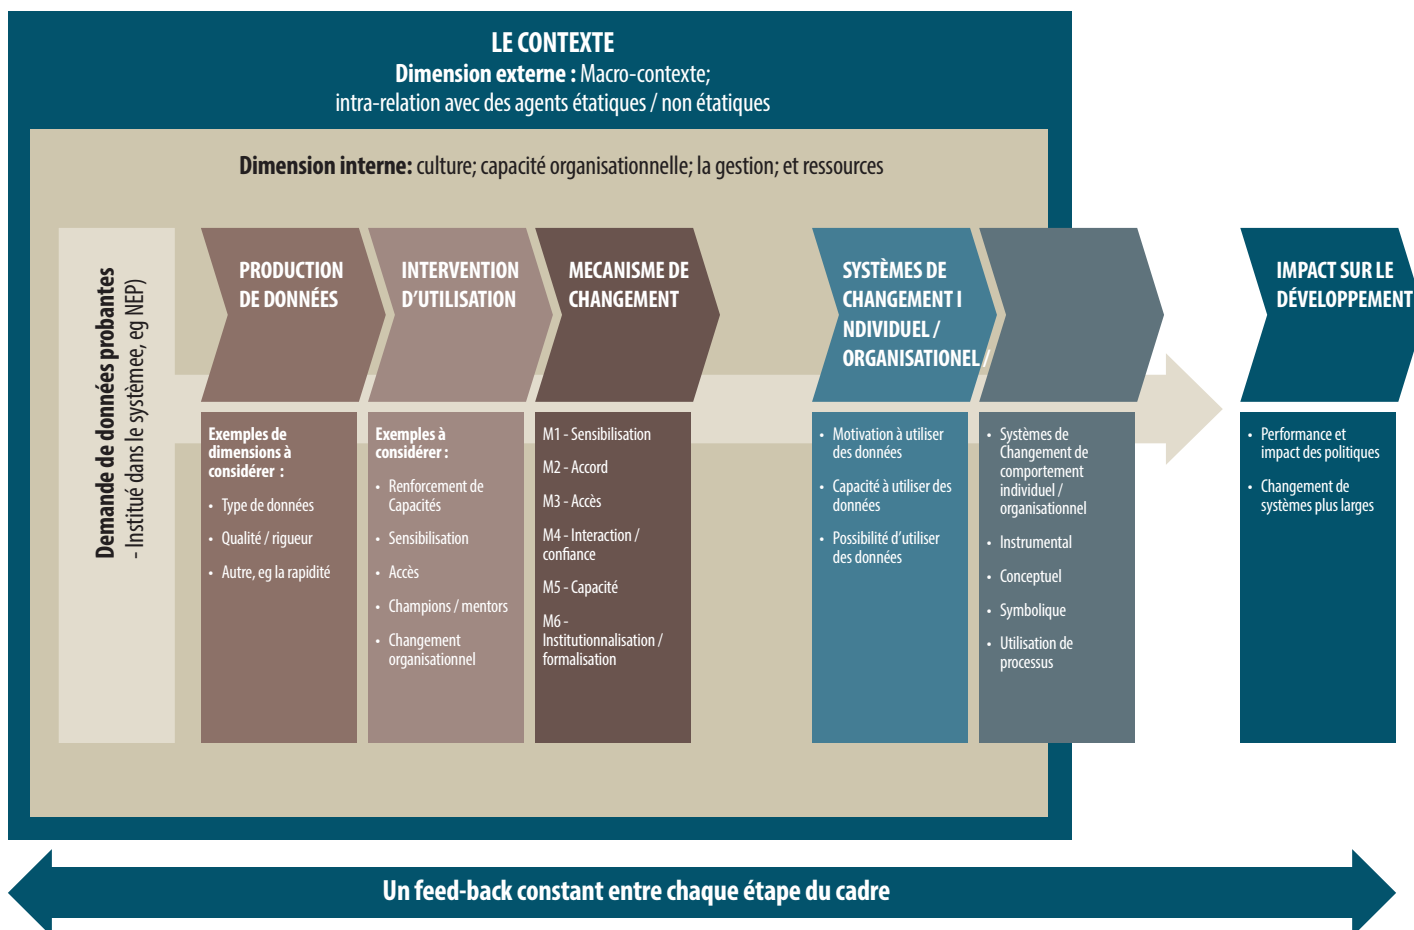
LE CONTEXTE
Dimension externe : Macro-contexte; intra-relation avec des agents étatiques / non étatiques

Dimension interne: culture; capacité organisationnelle; la gestion; et ressources

Demande de données probantes
- Institué dans le systèmee, eg NEP)

PRODUCTION DE DONNÉES

Exemples de dimensions à considérer :
- Type de données
- Qualité / rigueur
- Autre, eg la rapidité

INTERVENTION D'UTILISATION

Exemples à considérer :
- Renforcement de Capacités
- Sensibilisation
- Accès
- Champions / mentors
- Changement organisationnel

MECANISME DE CHANGEMENT

M1 - Sensibilisation
M2 - Accord
M3 - Accès
M4 - Interaction / confiance
M5 - Capacité
M6 - Institutionnalisation / formalisation

SYSTÈMES DE CHANGEMENT I NDIVIDUEL / ORGANISATIONEL /

- Motivation à utiliser des données
- Capacité à utiliser des données
- Possibilité d'utiliser des données

- Systèmes de Changement de comportement individuel / organisationnel
- Instrumental
- Conceptuel
- Symbolique
- Utilisation de processus

IMPACT SUR LE DÉVELOPPEMENT

- Performance et impact des politiques
- Changement de systèmes plus larges

Un feed-back constant entre chaque étape du cadre